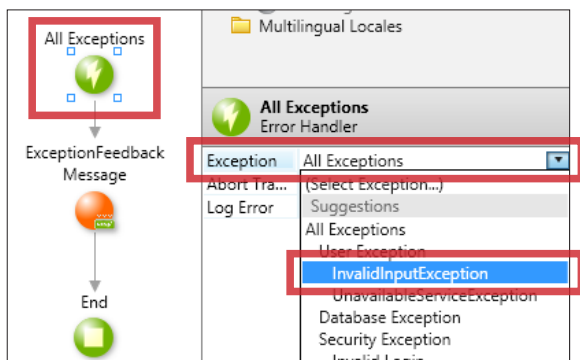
All Exceptions

ExceptionFeedback Message

End

Multilingual Locales

All Exceptions
Error Handler

Exception | All Exceptions
Abort Tra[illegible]
Log Error

(Select Exception...)
Suggestions
All Exceptions
User Exception
InvalidInputException
UnavailableServiceException
Database Exception
Security Exception
Invalid Login